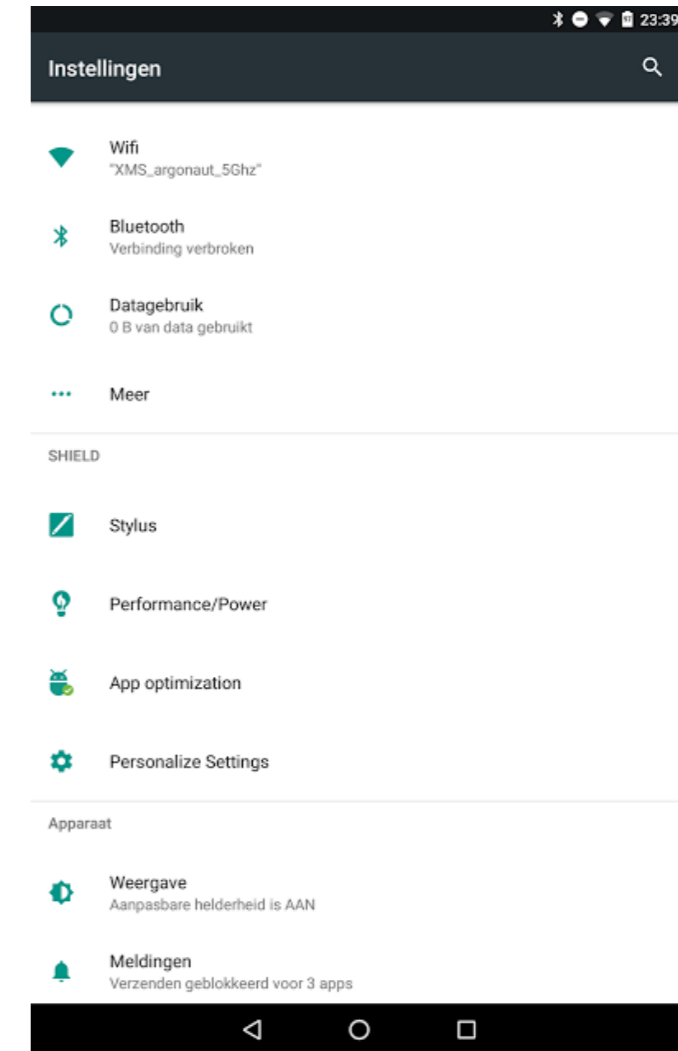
23:39

Instellingen

Wifi
"XMS_argonaut_5Ghz"

Bluetooth
Verbinding verbroken

Datagebruik
0 B van data gebruikt

Meer

SHIELD

Stylus

Performance/Power

App optimization

Personalize Settings

Apparaat

Weergave
Aanpasbare helderheid is AAN

Meldingen
Verzenden geblokkeerd voor 3 apps